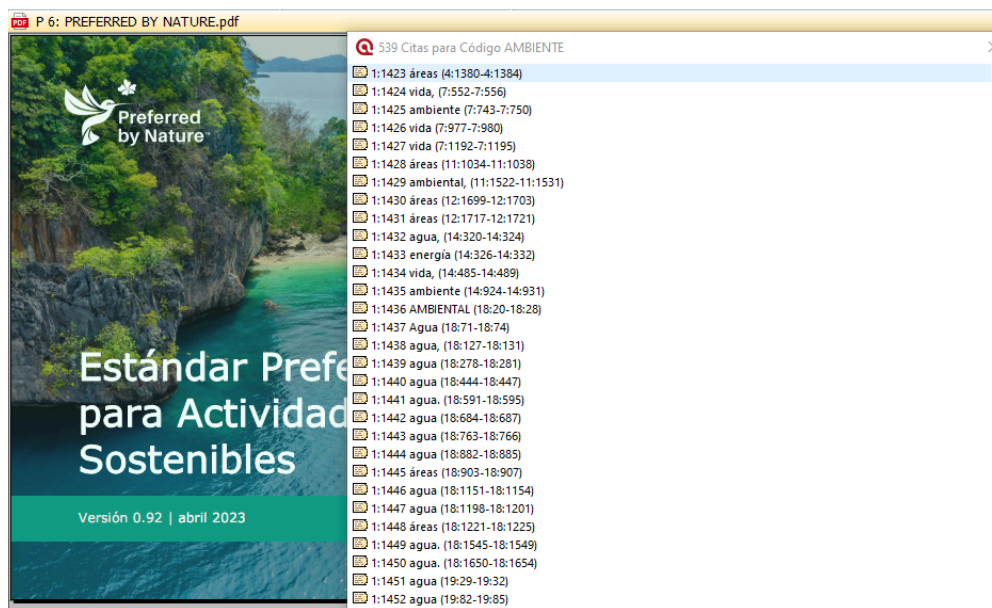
P 6: PREFERRED BY NATURE.pdf

Preferred by Nature

Estándar Prefe
para Actividad
Sostenibles

Versión 0.92 | abril 2023

539 Citas para Código AMBIENTE

1:1423 áreas (4:1380-4:1384)
1:1424 vida, (7:552-7:556)
1:1425 ambiente (7:743-7:750)
1:1426 vida (7:977-7:980)
1:1427 vida (7:1192-7:1195)
1:1428 áreas (11:1034-11:1038)
1:1429 ambiental, (11:1522-11:1531)
1:1430 áreas (12:1699-12:1703)
1:1431 áreas (12:1717-12:1721)
1:1432 agua, (14:320-14:324)
1:1433 energía (14:326-14:332)
1:1434 vida, (14:485-14:489)
1:1435 ambiente (14:924-14:931)
1:1436 AMBIENTAL (18:20-18:28)
1:1437 Agua (18:71-18:74)
1:1438 agua, (18:127-18:131)
1:1439 agua (18:278-18:281)
1:1440 agua (18:444-18:447)
1:1441 agua. (18:591-18:595)
1:1442 agua (18:684-18:687)
1:1443 agua (18:763-18:766)
1:1444 agua (18:882-18:885)
1:1445 áreas (18:903-18:907)
1:1446 agua (18:1151-18:1154)
1:1447 agua (18:1198-18:1201)
1:1448 áreas (18:1221-18:1225)
1:1449 agua. (18:1545-18:1549)
1:1450 agua. (18:1650-18:1654)
1:1451 agua (19:29-19:32)
1:1452 agua (19:82-19:85)